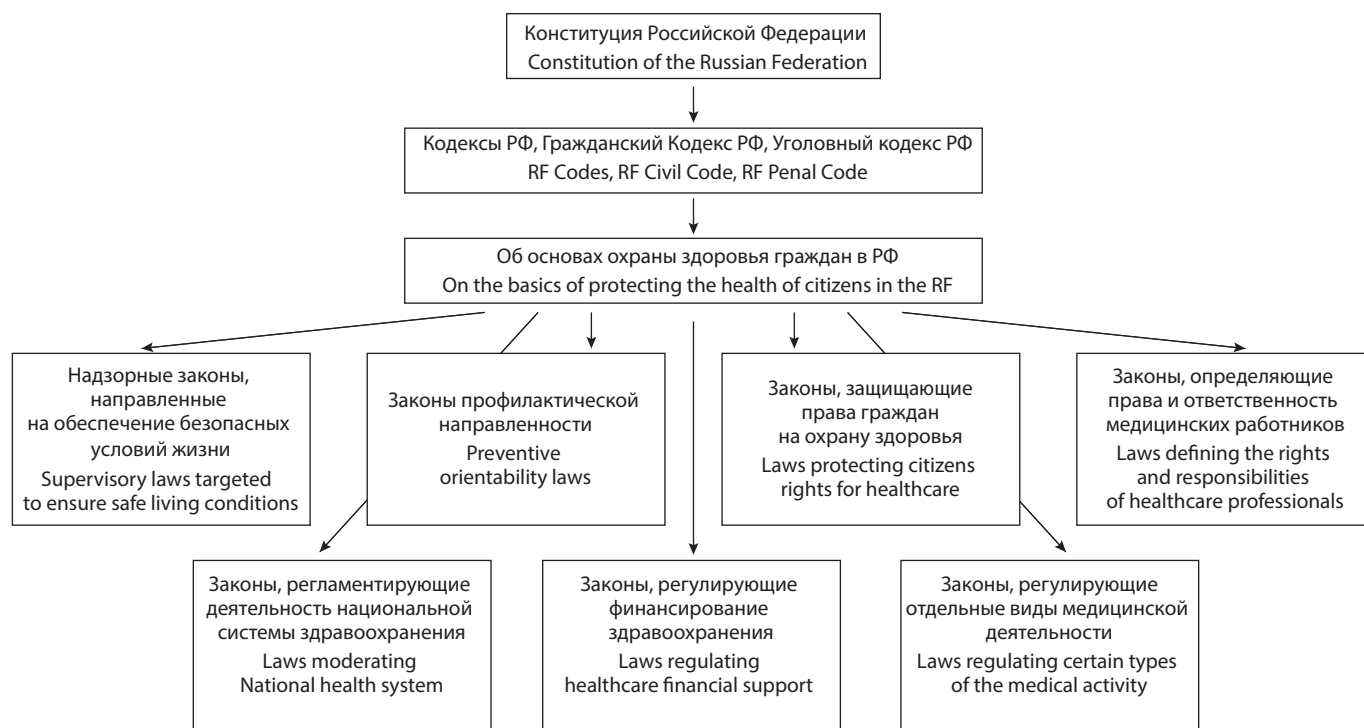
Конституция Российской Федерации
Constitution of the Russian Federation

Кодексы РФ, Гражданский Кодекс РФ, Уголовный кодекс РФ
RF Codes, RF Civil Code, RF Penal Code

Об основах охраны здоровья граждан в РФ
On the basics of protecting the health of citizens in the RF

Надзорные законы, направленные на обеспечение безопасных условий жизни
Supervisory laws targeted to ensure safe living conditions

Законы профилактической направленности
Preventive orientability laws

Законы, защищающие права граждан на охрану здоровья
Laws protecting citizens rights for healthcare

Законы, определяющие права и ответственность медицинских работников
Laws defining the rights and responsibilities of healthcare professionals

Законы, регламентирующие деятельность национальной системы здравоохранения
Laws moderating National health system

Законы, регулирующие финансирование здравоохранения
Laws regulating healthcare financial support

Законы, регулирующие отдельные виды медицинской деятельности
Laws regulating certain types of the medical activity